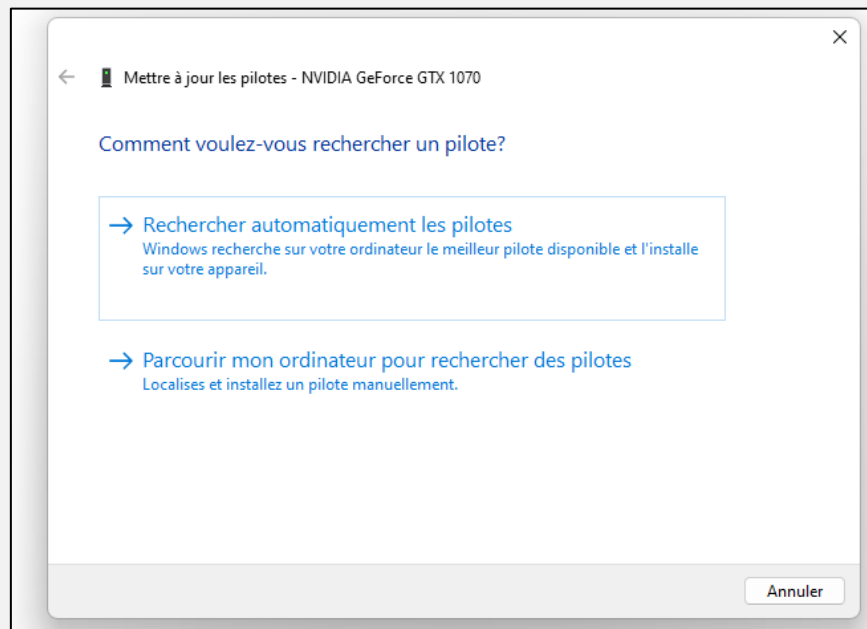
Mettre à jour les pilotes - NVIDIA GeForce GTX 1070

Comment voulez-vous rechercher un pilote?

→ Rechercher automatiquement les pilotes
Windows recherche sur votre ordinateur le meilleur pilote disponible et l'installe sur votre appareil.

→ Parcourir mon ordinateur pour rechercher des pilotes
Localises et installez un pilote manuellement.

Annuler